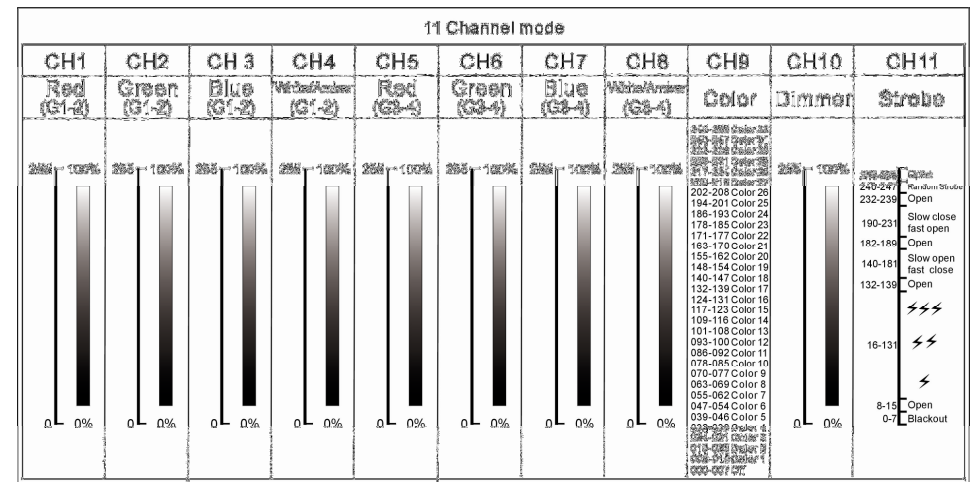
11 Channel mode

| CH1 | CH2 | CH 3 | CH4 | CH5 | CH6 | CH7 | CH8 | CH9 | CH10 | CH11 |
|---|---|---|---|---|---|---|---|---|---|---|
| Red (G1-2) | Green (G1-2) | Blue (G1-2) | White/Amber (G1-2) | Red (G3-4) | Green (G3-4) | Blue (G3-4) | White/Amber (G3-4) | Color | Dimmer | Strobe |
| 255 100% 0 0% | 255 100% 0 0% | 255 100% 0 0% | 255 100% 0 0% | 255 100% 0 0% | 255 100% 0 0% | 255 100% 0 0% | 255 100% 0 0% | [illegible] 202-208 Color 26 194-201 Color 25 186-193 Color 24 178-185 Color 23 171-177 Color 22 163-170 Color 21 155-162 Color 20 148-154 Color 19 140-147 Color 18 132-139 Color 17 124-131 Color 16 117-123 Color 15 109-116 Color 14 101-108 Color 13 093-100 Color 12 086-092 Color 11 078-085 Color 10 070-077 Color 9 063-069 Color 8 055-062 Color 7 047-054 Color 6 039-046 Color 5 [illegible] | 255 100% 0 0% | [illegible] 240-247 Random Strobe 232-239 Open 190-231 Slow close fast open 182-189 Open 140-181 Slow open fast close 132-139 Open 16-131 8-15 Open 0-7 Blackout |